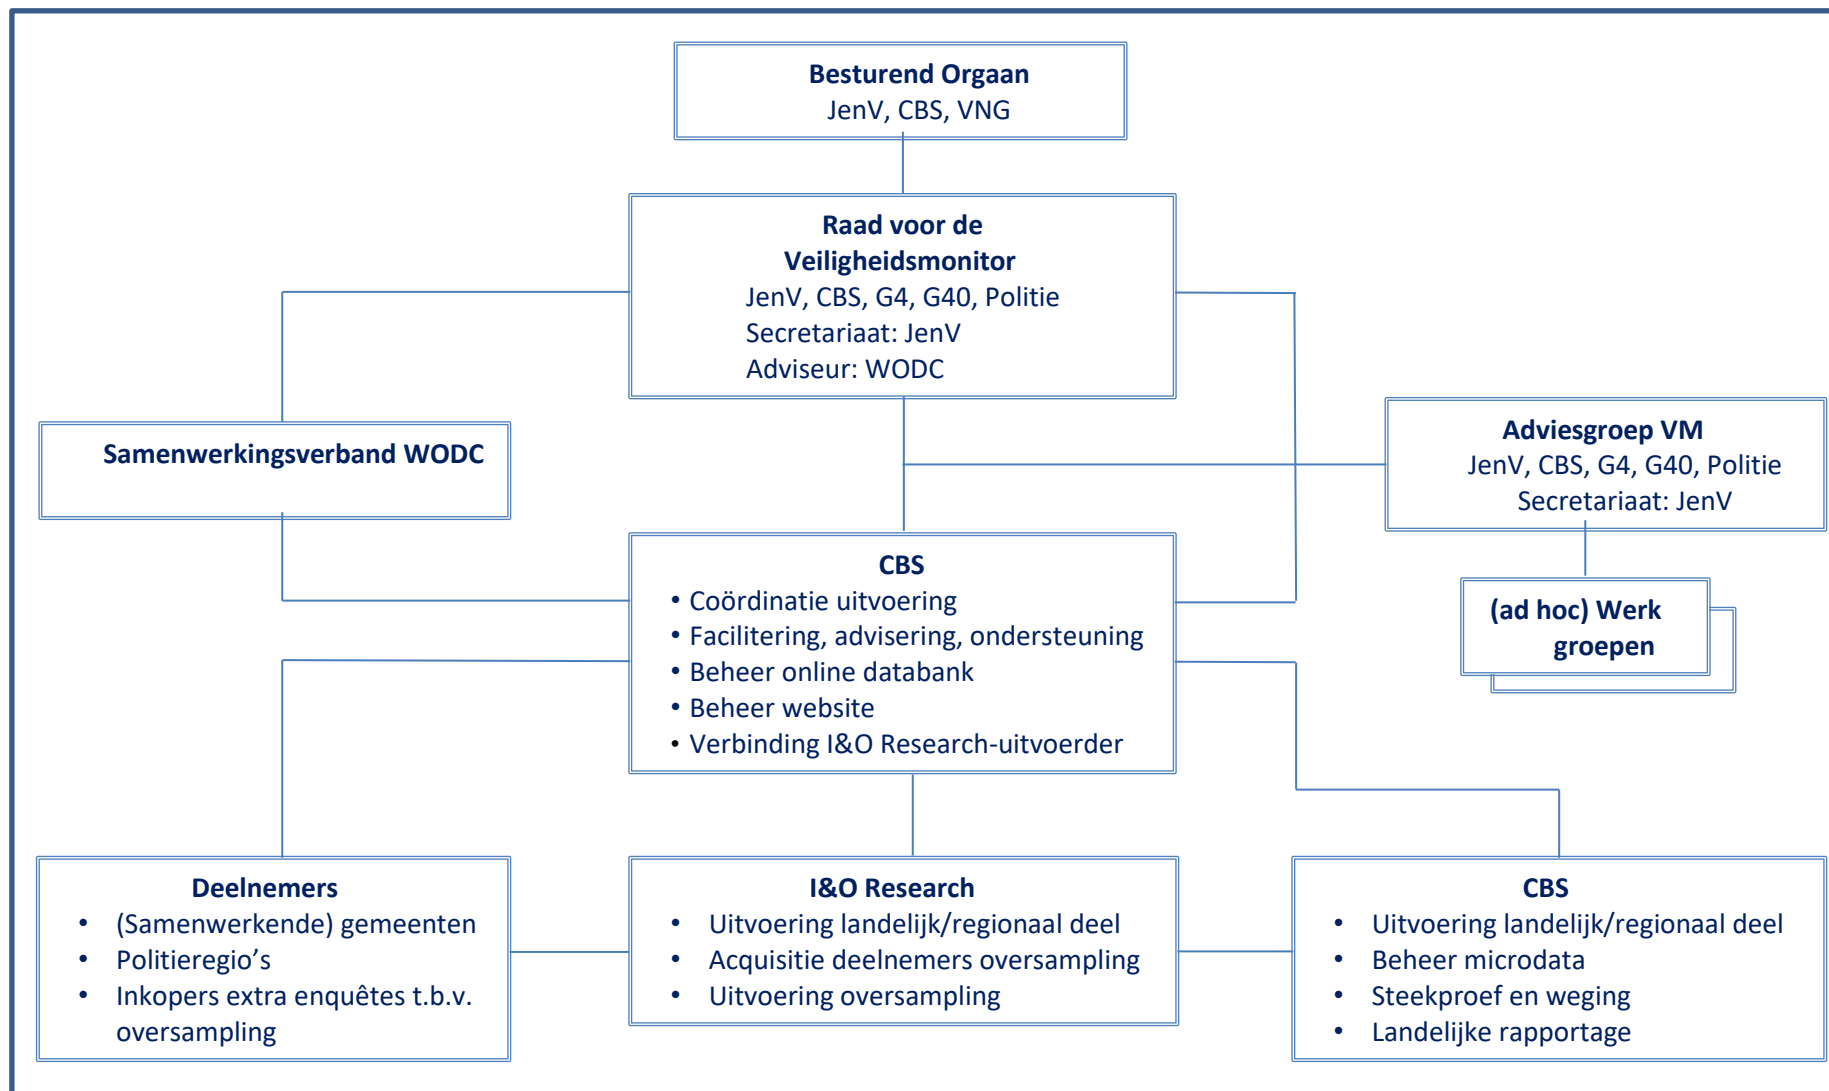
**Besturend Orgaan**
JenV, CBS, VNG

**Raad voor de Veiligheidsmonitor**
JenV, CBS, G4, G40, Politie
Secretariaat: JenV
Adviseur: WODC

**Samenwerkingsverband WODC**

**Adviesgroep VM**
JenV, CBS, G4, G40, Politie
Secretariaat: JenV

**(ad hoc) Werk groepen**

**CBS**
• Coördinatie uitvoering
• Facilitering, advisering, ondersteuning
• Beheer online databank
• Beheer website
• Verbinding I&O Research-uitvoerder

**Deelnemers**
• (Samenwerkende) gemeenten
• Politieregio's
• Inkopers extra enquêtes t.b.v. oversampling

**I&O Research**
• Uitvoering landelijk/regionaal deel
• Acquisitie deelnemers oversampling
• Uitvoering oversampling

**CBS**
• Uitvoering landelijk/regionaal deel
• Beheer microdata
• Steekproef en weging
• Landelijke rapportage